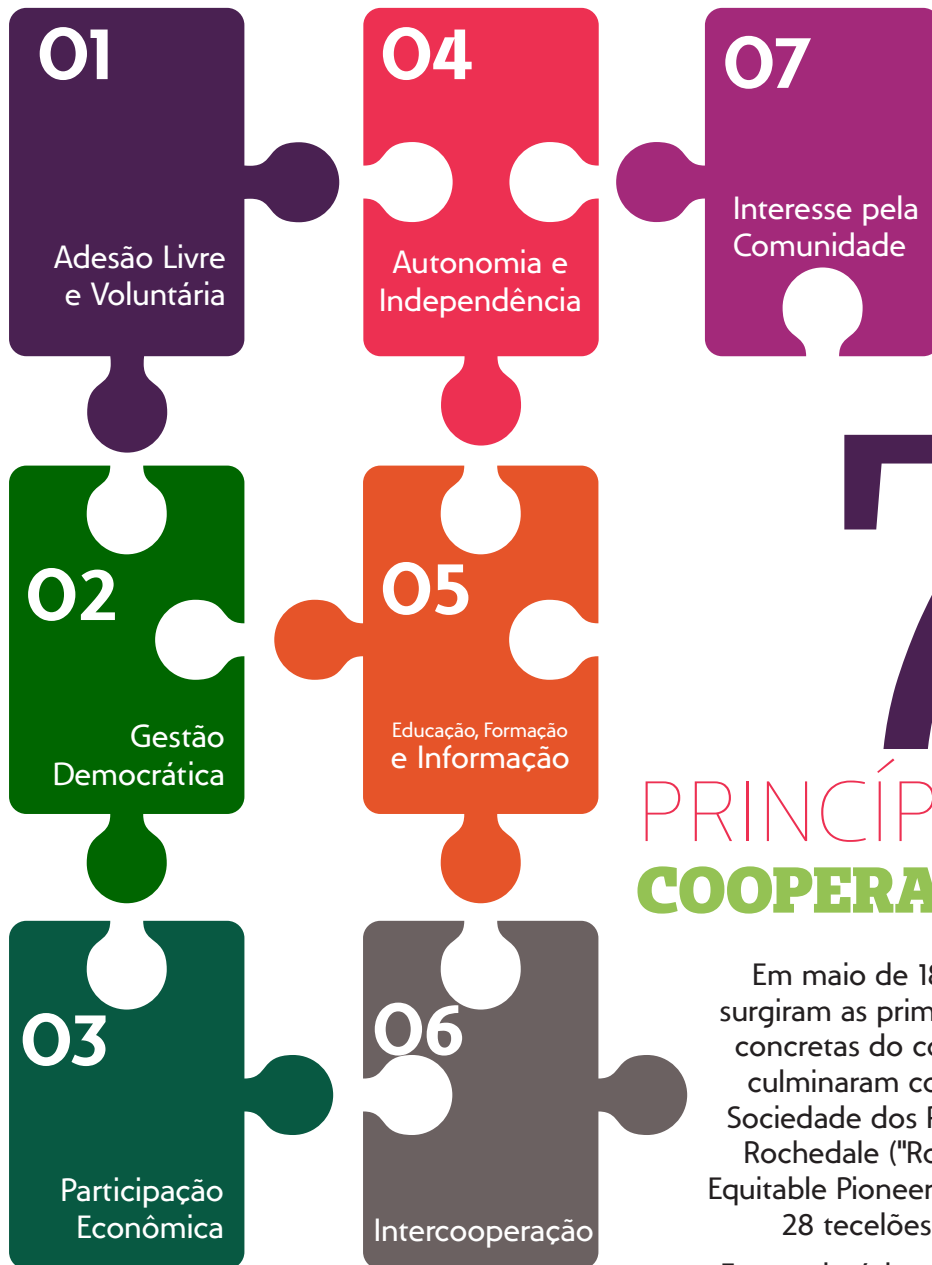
01
Adesão Livre e Voluntária

04
Autonomia e Independência

07
Interesse pela Comunidade

02
Gestão Democrática

05
Educação, Formação e Informação

7
PRINCÍP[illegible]
COOPERA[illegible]

03
Participação Econômica

06
Intercooperação

Em maio de 18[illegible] surgiram as prim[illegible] concretas do co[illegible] culminaram co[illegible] Sociedade dos P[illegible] Rochedale ("Ro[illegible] Equitable Pioneer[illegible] 28 tecelões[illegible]